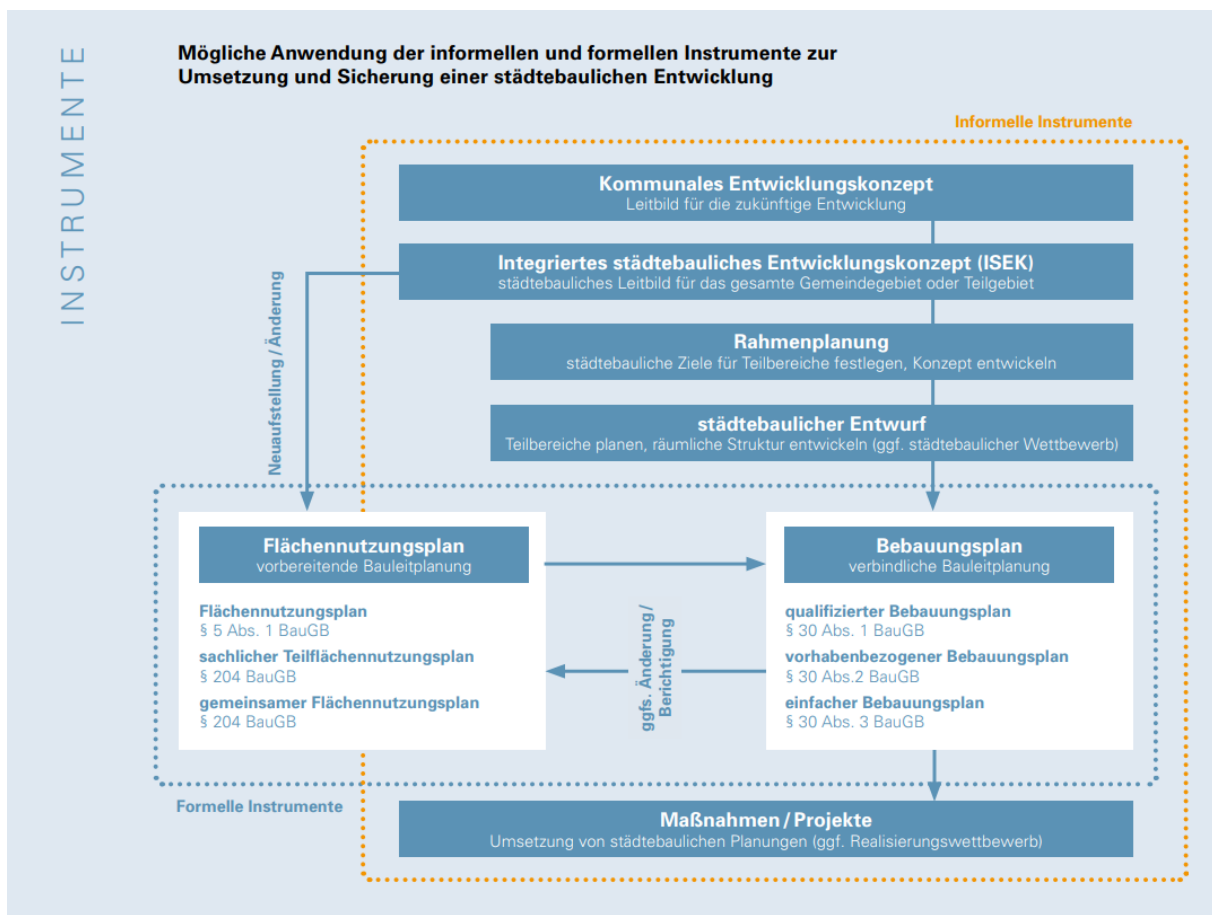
INSTRUMENTE

Mögliche Anwendung der informellen und formellen Instrumente zur Umsetzung und Sicherung einer städtebaulichen Entwicklung

Informelle Instrumente

Kommunales Entwicklungskonzept
Leitbild für die zukünftige Entwicklung

Integriertes städtebauliches Entwicklungskonzept (ISEK)
städtebauliches Leitbild für das gesamte Gemeindegebiet oder Teilgebiet

Rahmenplanung
städtebauliche Ziele für Teilbereiche festlegen, Konzept entwickeln

städtebaulicher Entwurf
Teilbereiche planen, räumliche Struktur entwickeln (ggf. städtebaulicher Wettbewerb)

Neuaufstellung / Änderung

Flächennutzungsplan
vorbereitende Bauleitplanung

Flächennutzungsplan
§ 5 Abs. 1 BauGB
sachlicher Teilflächennutzungsplan
§ 204 BauGB
gemeinsamer Flächennutzungsplan
§ 204 BauGB

ggfs. Änderung / Berichtigung

Bebauungsplan
verbindliche Bauleitplanung

qualifizierter Bebauungsplan
§ 30 Abs. 1 BauGB
vorhabenbezogener Bebauungsplan
§ 30 Abs.2 BauGB
einfacher Bebauungsplan
§ 30 Abs. 3 BauGB

Formelle Instrumente

Maßnahmen / Projekte
Umsetzung von städtebaulichen Planungen (ggf. Realisierungswettbewerb)